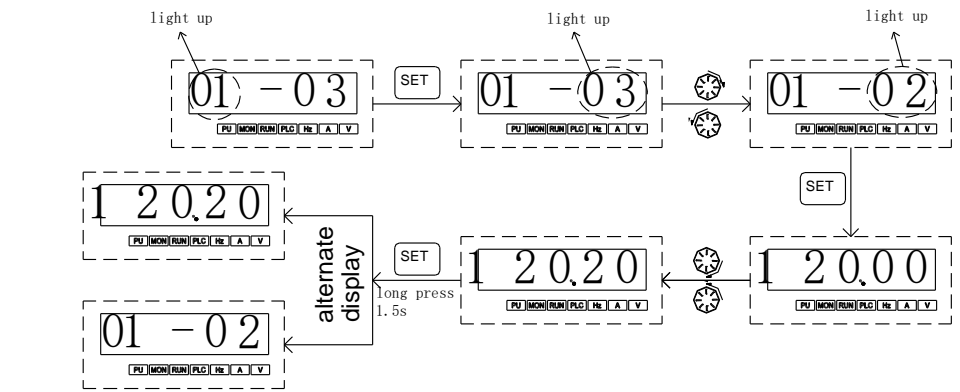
light up

01 - 03

PU MON RUN PLC Hz A V

SET

light up

01 - 03

PU MON RUN PLC Hz A V

light up

01 - 02

PU MON RUN PLC Hz A V

SET

1 20.00

PU MON RUN PLC Hz A V

1 20.20

PU MON RUN PLC Hz A V

SET

long press 1.5s

alternate display

1 20.20

PU MON RUN PLC Hz A V

01 - 02

PU MON RUN PLC Hz A V